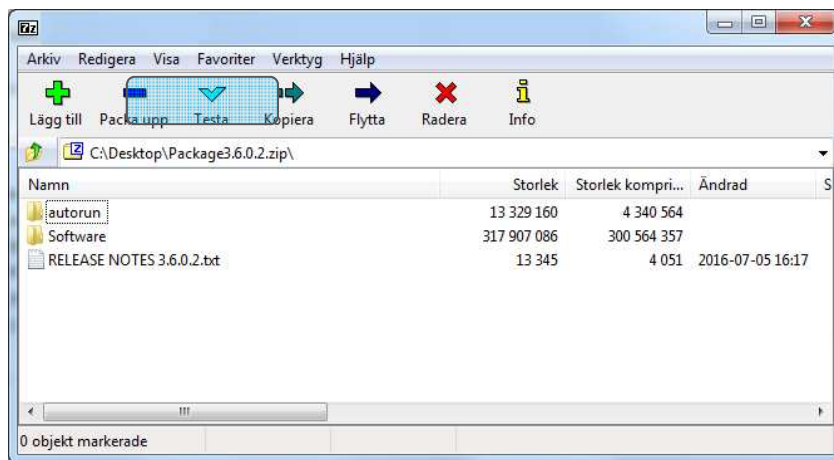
7z

Arkiv Redigera Visa Favoriter Verktyg Hjälp

Lägg till Packa upp Testa Kopiera Flytta Radera Info

C:\Desktop\Package3.6.0.2.zip\

| Namn | Storlek | Storlek kompri... | Ändrad | S |
|---|---|---|---|---|
| autorun | 13 329 160 | 4 340 564 | | |
| Software | 317 907 086 | 300 564 357 | | |
| RELEASE NOTES 3.6.0.2.txt | 13 345 | 4 051 | 2016-07-05 16:17 | |

0 objekt markerade